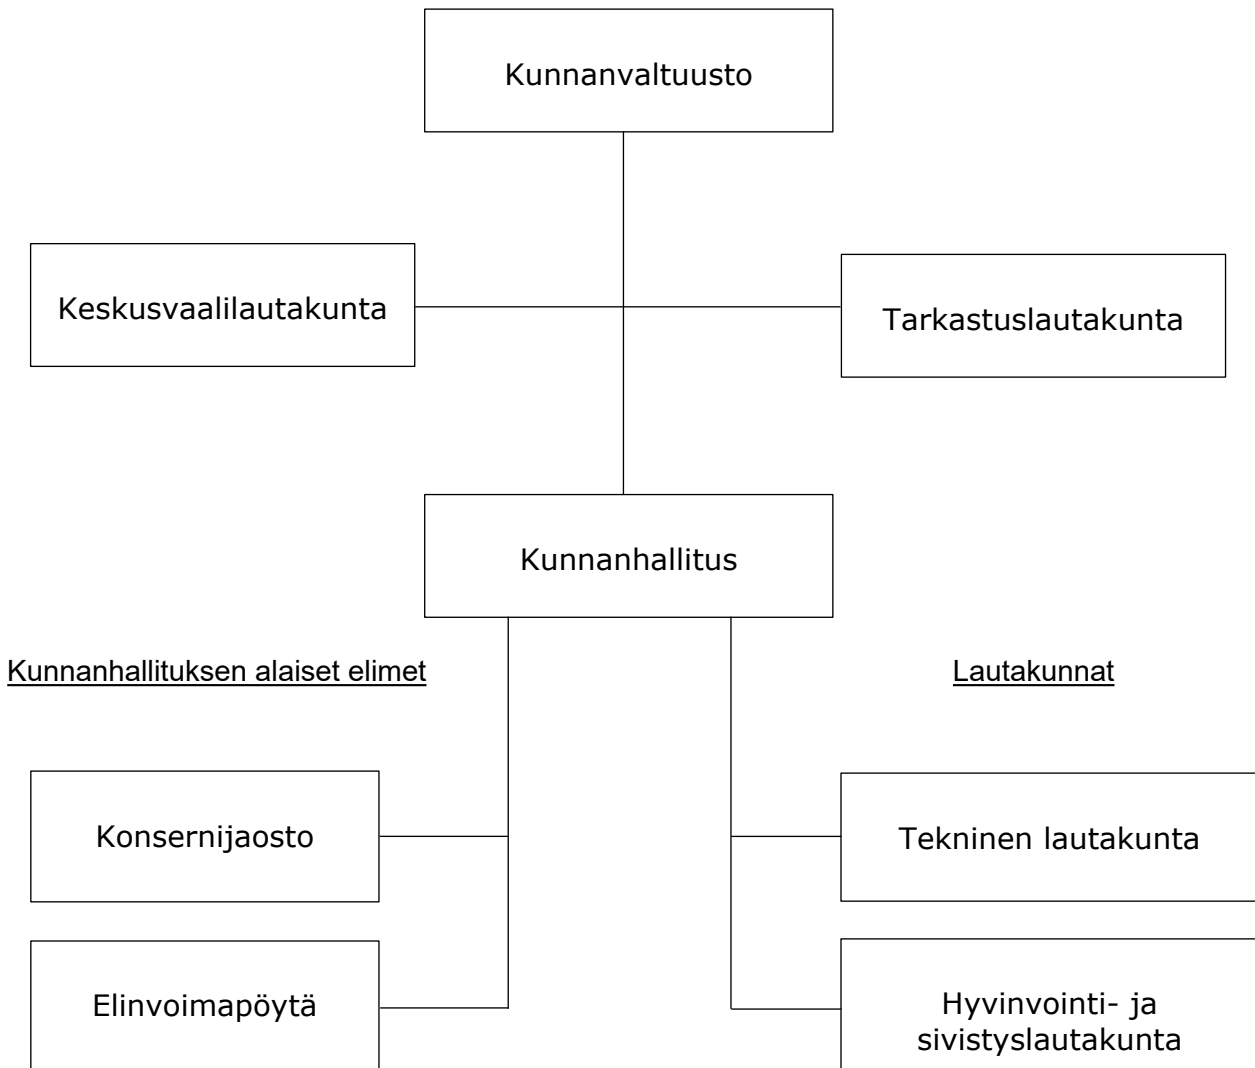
Kunnanvaltuusto

Keskusvaalilautakunta

Tarkastuslautakunta

Kunnanhallitus

Kunnanhallituksen alaiset elimet

Lautakunnat

Konsernijaosto

Elinvoimapöytä

Tekninen lautakunta

Hyvinvointi- ja sivistyslautakunta